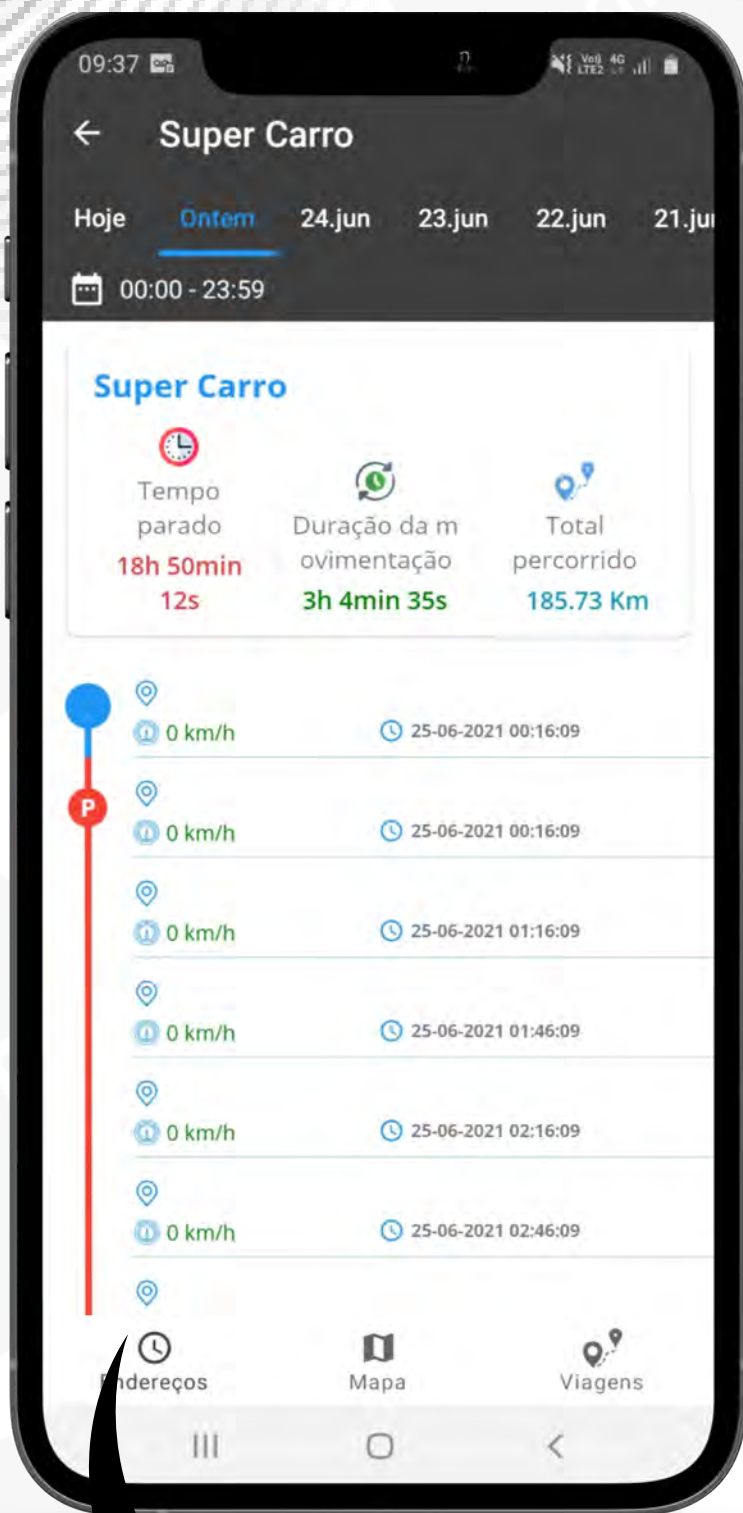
09:37

Super Carro

Hoje Ontem 24.jun 23.jun 22.jun 21.jun

00:00 - 23:59

Super Carro

Tempo parado
18h 50min 12s

Duração da movimentação
3h 4min 35s

Total percorrido
185.73 Km

0 km/h 25-06-2021 00:16:09

P

0 km/h 25-06-2021 00:16:09

0 km/h 25-06-2021 01:16:09

0 km/h 25-06-2021 01:46:09

0 km/h 25-06-2021 02:16:09

0 km/h 25-06-2021 02:46:09

ndereços Mapa Viagens